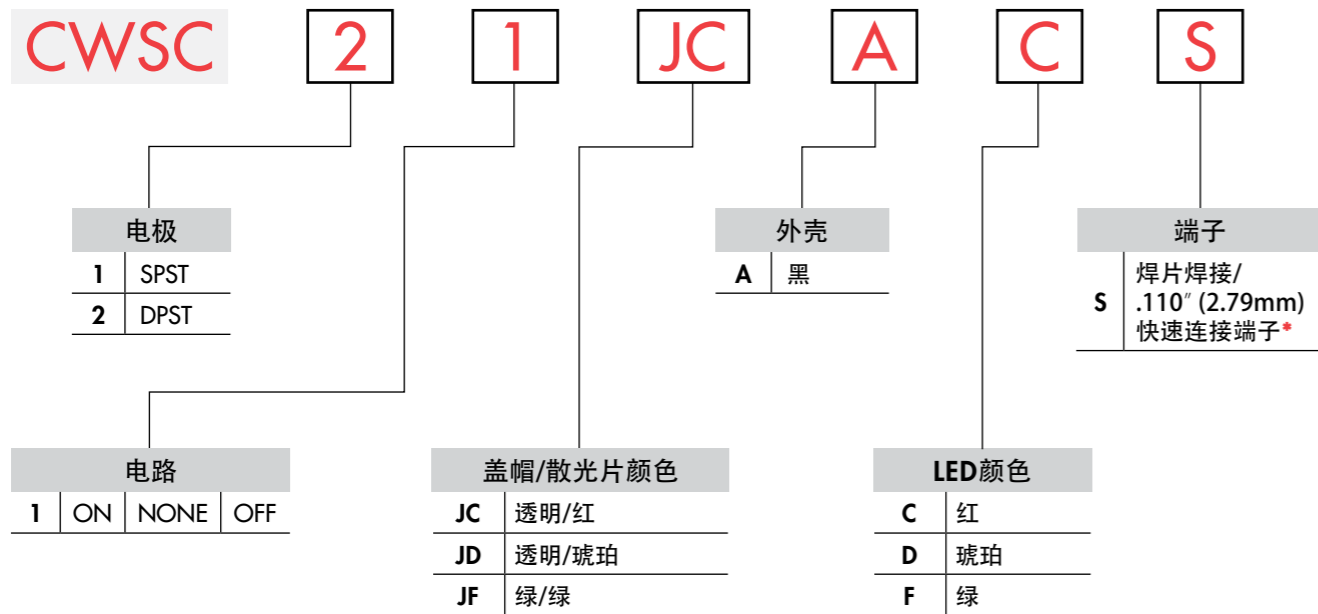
CWSC 2 1 JC A C S

| 电极 | |
|---|---|
| 1 | SPST |
| 2 | DPST |

| 外壳 | |
|---|---|
| A | 黑 |

| 端子 | |
|---|---|
| S | 焊片焊接/ .110″ (2.79mm) 快速连接端子* |

| 电路 | | | |
|---|---|---|---|
| 1 | ON | NONE | OFF |

| 盖帽/散光片颜色 | |
|---|---|
| JC | 透明/红 |
| JD | 透明/琥珀 |
| JF | 绿/绿 |

| LED颜色 | |
|---|---|
| C | 红 |
| D | 琥珀 |
| F | 绿 |